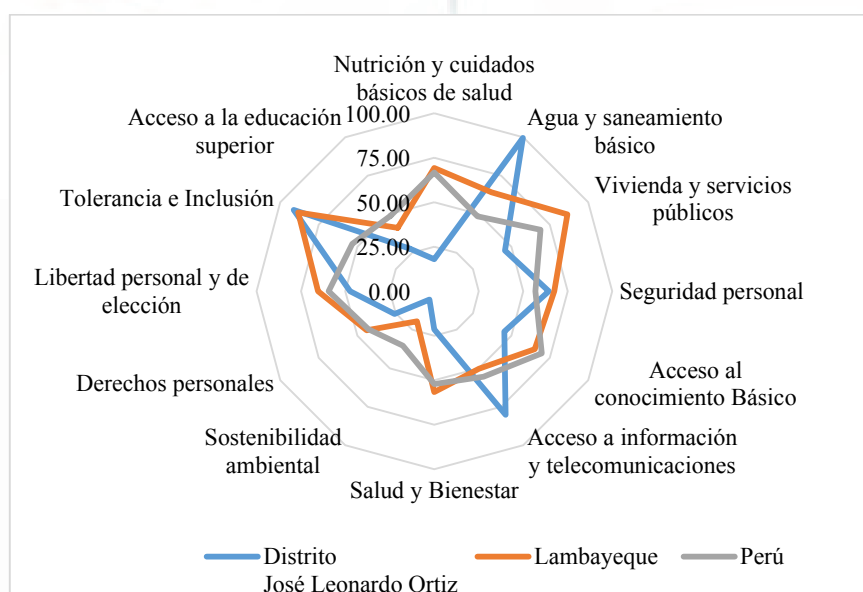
Nutrición y cuidados básicos de salud

100.00
75.00
50.00
25.00
0.00

Agua y saneamiento básico

Vivienda y servicios públicos

Seguridad personal

Acceso al conocimiento Básico

Acceso a información y telecomunicaciones

Salud y Bienestar

Sostenibilidad ambiental

Derechos personales

Libertad personal y de elección

Tolerancia e Inclusión

Acceso a la educación superior

Distrito José Leonardo Ortiz
Lambayeque
Perú